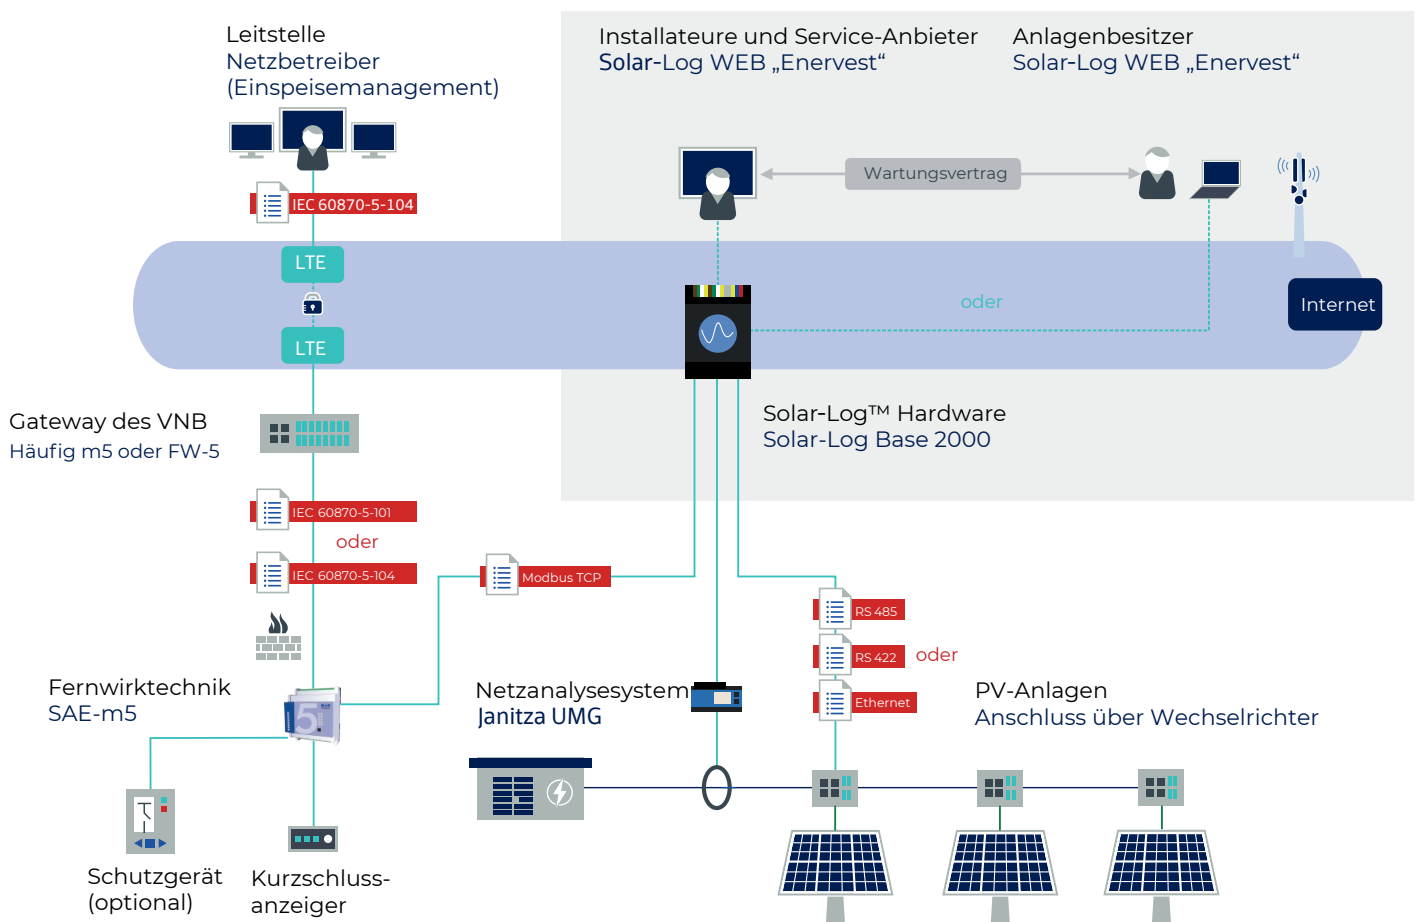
Leitstelle
Netzbetreiber
(Einspeisemanagement)

Installateure und Service-Anbieter
Solar-Log WEB „Enervest“

Anlagenbesitzer
Solar-Log WEB „Enervest“

IEC 60870-5-104

Wartungsvertrag

LTE

LTE

oder

Internet

Solar-Log™ Hardware
Solar-Log Base 2000

Gateway des VNB
Häufig m5 oder FW-5

IEC 60870-5-101

oder

IEC 60870-5-104

Modbus TCP

RS 485

RS 422

oder

Ethernet

Fernwirktechnik
SAE-m5

Netzanalysesystem
Janitza UMG

PV-Anlagen
Anschluss über Wechselrichter

Schutzgerät
(optional)

Kurzschlussanzeiger